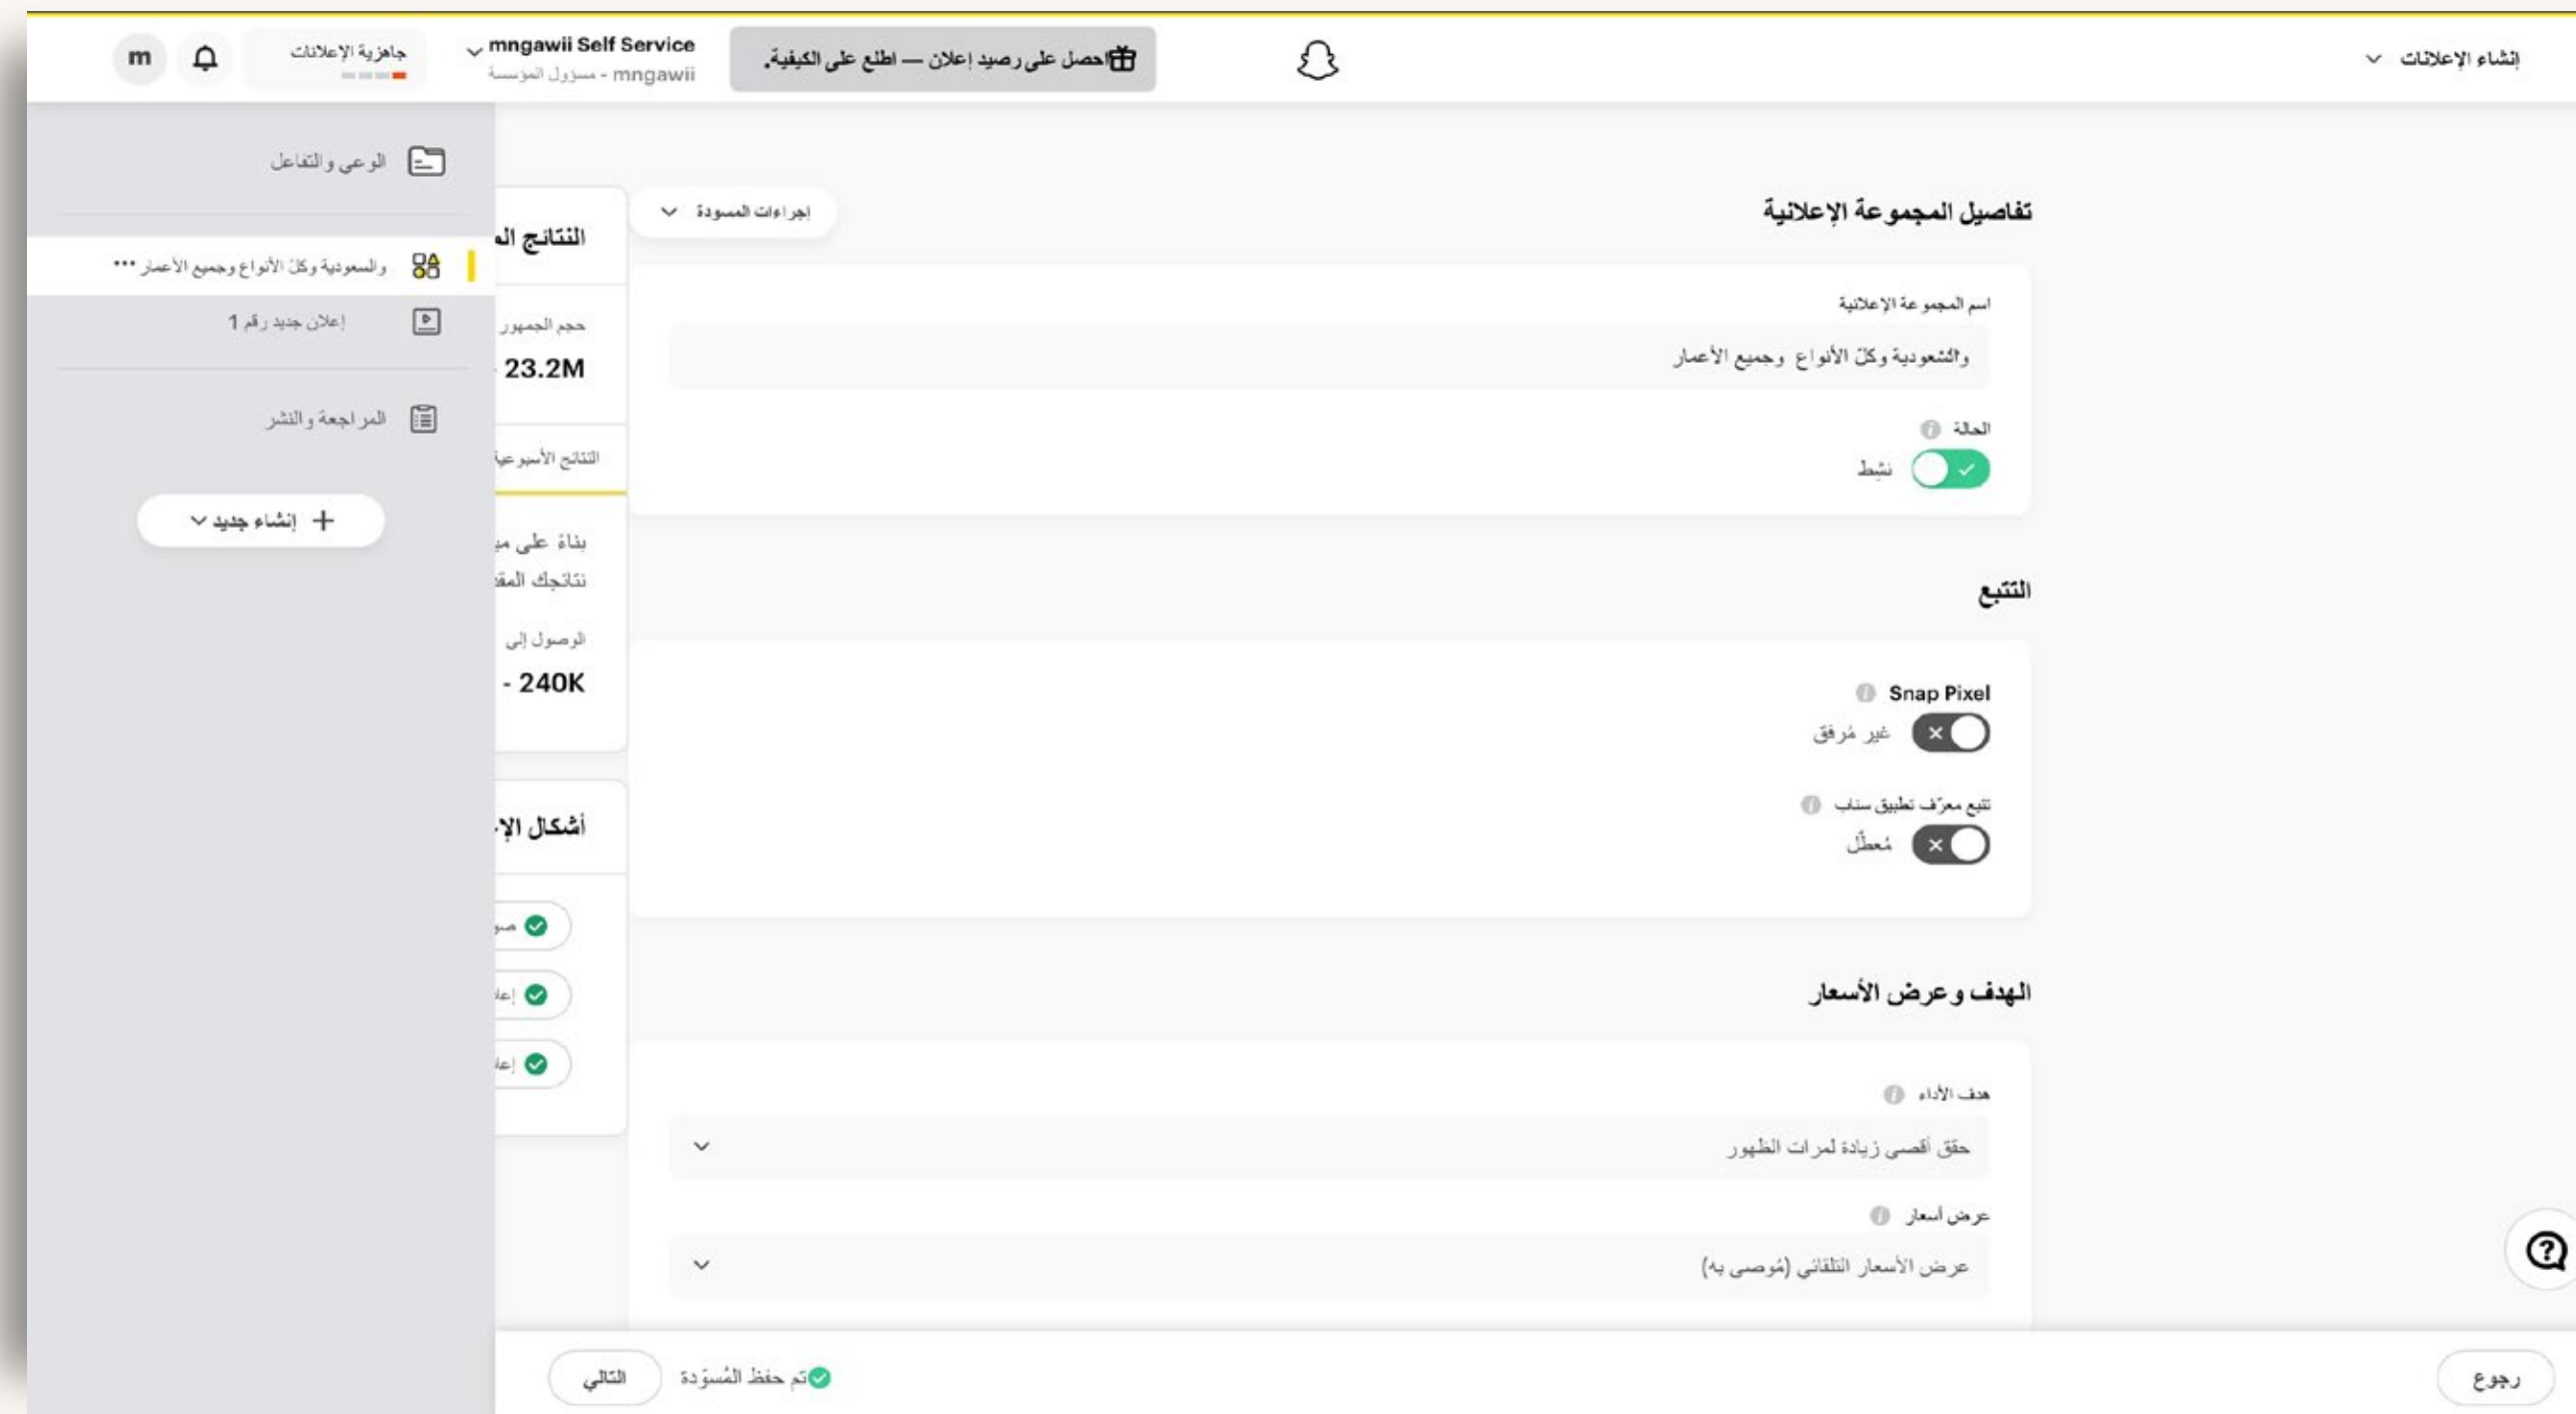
إنشاء الإعلانات

احصل على رصيد إعلان — اطلع على الكيفية.

mngawii Self Service
mngawii - مسؤول المؤسسة

جاهزية الإعلانات

m

الوعي والتفاعل

والسعودية وكل الأنواع وجميع الأعمار •••

إعلان جديد رقم 1

المراجعة والنشر

إنشاء جديد

تفاصيل المجموعة الإعلانية

إجراءات المسودة

اسم المجموعة الإعلانية

والسعودية وكل الأنواع وجميع الأعمار

الحالة

نشط

التتبع

Snap Pixel

غير مُرفق

تتبع معرّف تطبيق سناب

مُعطّل

الهدف وعرض الأسعار

هدف الأداء

حقق أقصى زيادة لمرات الظهور

عرض أسعار

عرض الأسعار التلقائي (مُوصى به)

النتائج الم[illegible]

حجم الجمهور

23.2M

النتائج الأسبوعية

بناءً على م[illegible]
نتائجك المقـ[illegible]

الوصول إلى

- 240K

أشكال الإ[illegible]

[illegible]

إعـ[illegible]

إعـ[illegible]

رجوع

تم حفظ المُسوّدة

التالي